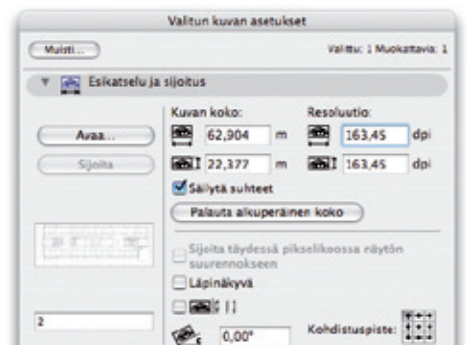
Valitun kuvan asetukset

Muisti...

Valittu: 1 Muokattavia: 1

Esikatselu ja sijoitus

Kuvan koko:

Resoluutio:

Avaa...

62,904 m

163,45 dpi

Sijoita

22,377 m

163,45 dpi

Säilytä suhteet

Palauta alkuperäinen koko

Sijoita täydessä pikselikoossa näytön suurennokseen

Läpinäkyvä

2

0,00°

Kohdistuspiste: